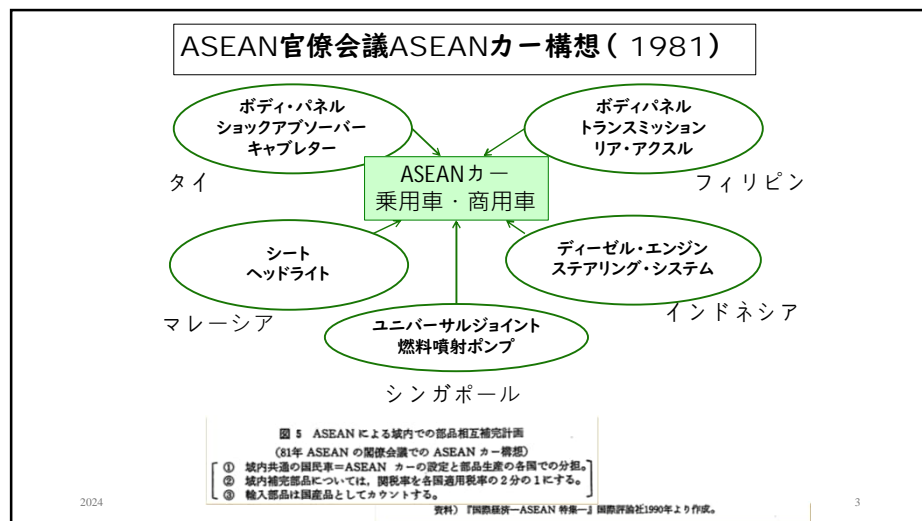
ASEAN官僚会議ASEANカー構想（1981）

ボディ・パネル
ショックアブソーバー
キャブレター

タイ

ボディパネル
トランスミッション
リア・アクスル

フィリピン

ASEANカー
乗用車・商用車

シート
ヘッドライト

マレーシア

ディーゼル・エンジン
ステアリング・システム

インドネシア

ユニバーサルジョイント
燃料噴射ポンプ

シンガポール

図 5 ASEAN による域内での部品相互補完計画
(81年 ASEAN の閣僚会議での ASEAN カー構想)
① 域内共通の国民車＝ASEAN カーの設定と部品生産の各国での分担。
② 域内補完部品については，関税率を各国適用税率の２分の１にする。
③ 輸入部品は国産品としてカウントする。

資料）『国際経済―ASEAN 特集―』国際評論社1990年より作成。

2024

3